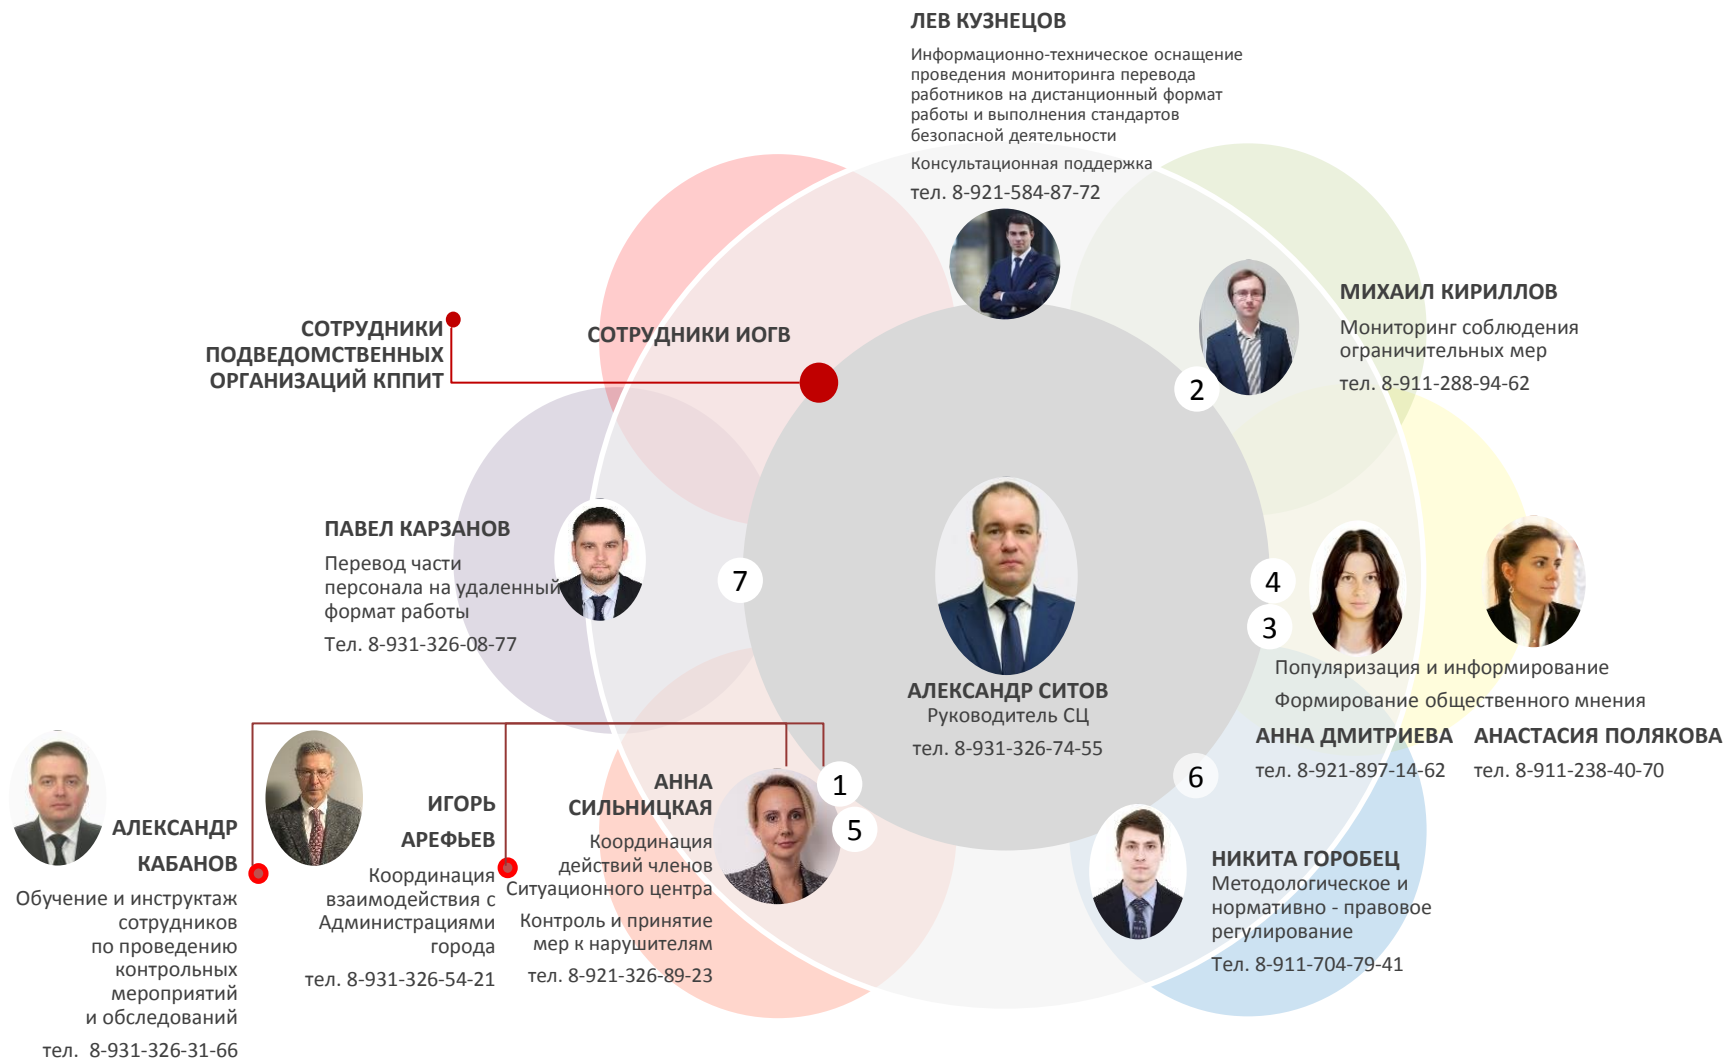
ЛЕВ КУЗНЕЦОВ

Информационно-техническое оснащение проведения мониторинга перевода работников на дистанционный формат работы и выполнения стандартов безопасной деятельности

Консультационная поддержка

тел. 8-921-584-87-72

МИХАИЛ КИРИЛЛОВ

Мониторинг соблюдения ограничительных мер

тел. 8-911-288-94-62

2

СОТРУДНИКИ ПОДВЕДОМСТВЕННЫХ ОРГАНИЗАЦИЙ КППИТ

СОТРУДНИКИ ИОГВ

ПАВЕЛ КАРЗАНОВ

Перевод части персонала на удаленный формат работы

Тел. 8-931-326-08-77

7

4

3

Популяризация и информирование

Формирование общественного мнения

АЛЕКСАНДР СИТОВ

Руководитель СЦ

тел. 8-931-326-74-55

АННА ДМИТРИЕВА

тел. 8-921-897-14-62

АНАСТАСИЯ ПОЛЯКОВА

тел. 8-911-238-40-70

6

АЛЕКСАНДР КАБАНОВ

Обучение и инструктаж сотрудников по проведению контрольных мероприятий и обследований

тел. 8-931-326-31-66

ИГОРЬ АРЕФЬЕВ

Координация взаимодействия с Администрациями города

тел. 8-931-326-54-21

АННА СИЛЬНИЦКАЯ

Координация действий членов Ситуационного центра

Контроль и принятие мер к нарушителям

тел. 8-921-326-89-23

1

5

НИКИТА ГОРОБЕЦ

Методологическое и нормативно - правовое регулирование

Тел. 8-911-704-79-41